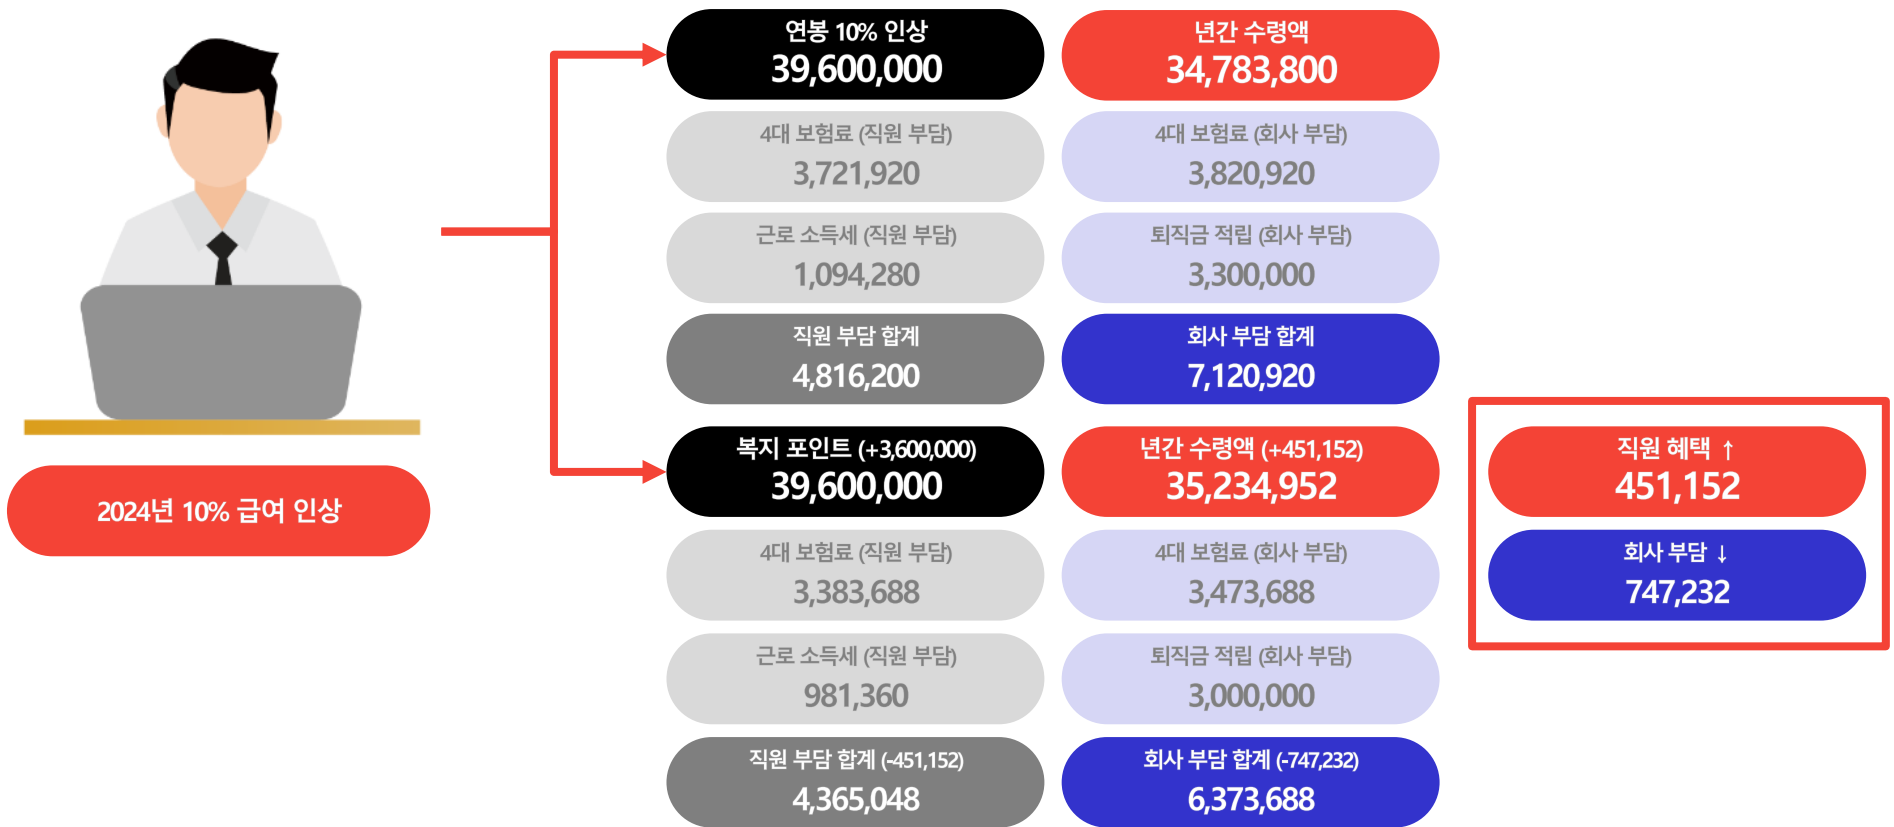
2024년 10% 급여 인상

연봉 10% 인상
39,600,000

년간 수령액
34,783,800

4대 보험료 (직원 부담)
3,721,920

4대 보험료 (회사 부담)
3,820,920

근로 소득세 (직원 부담)
1,094,280

퇴직금 적립 (회사 부담)
3,300,000

직원 부담 합계
4,816,200

회사 부담 합계
7,120,920

복지 포인트 (+3,600,000)
39,600,000

년간 수령액 (+451,152)
35,234,952

4대 보험료 (직원 부담)
3,383,688

4대 보험료 (회사 부담)
3,473,688

근로 소득세 (직원 부담)
981,360

퇴직금 적립 (회사 부담)
3,000,000

직원 부담 합계 (-451,152)
4,365,048

회사 부담 합계 (-747,232)
6,373,688

직원 혜택 ↑
451,152

회사 부담 ↓
747,232